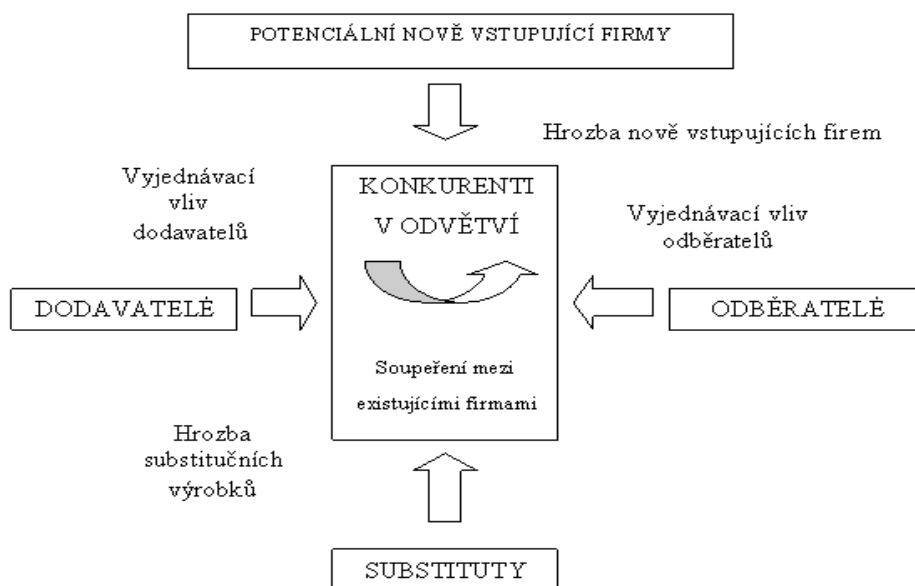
POTENCIÁLNÍ NOVĚ VSTUPUJÍCÍ FIRMY

Hrozba nově vstupujících firem

Vyjednávací vliv dodavatelů

KONKURENTI V ODVĚTVÍ

Vyjednávací vliv odběratelů

DODAVATELÉ

ODBĚRATELÉ

Soupeření mezi existujícími firmami

Hrozba substitučních výrobků

SUBSTITUTY